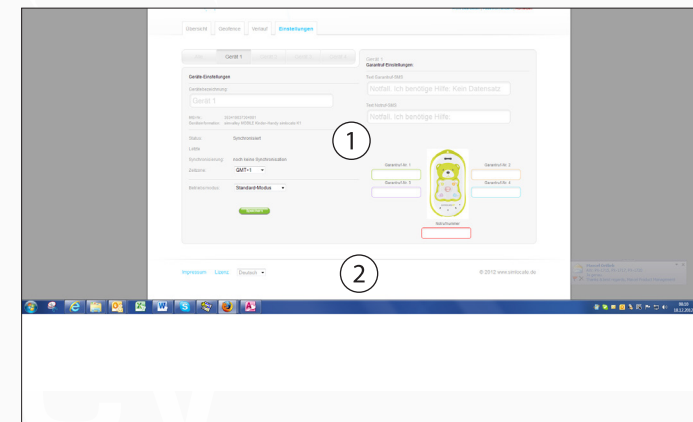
Übersicht Geräteinfo Verlauf Einstellungen

Gerät 1

Geräte-Einstellungen

Gerätebezeichnung

Gerät 1

Status Synchronisiert

Zeitzone GMT+1

Betriebsmodus Standard-Modus

Speichern

Gerät 1
Garantruf-Einstellungen

Text Garantruf SMS

Notfall. Ich benötige Hilfe. Kein Datensatz

Text Garantruf SMS

Notfall. Ich benötige Hilfe.

Garantruf Nr. 1

Garantruf Nr. 2

Garantruf Nr. 3

Garantruf Nr. 4

Rufnummer

1

2

Impressum Lizenz Deutsch

© 2012 www.simvalley.de